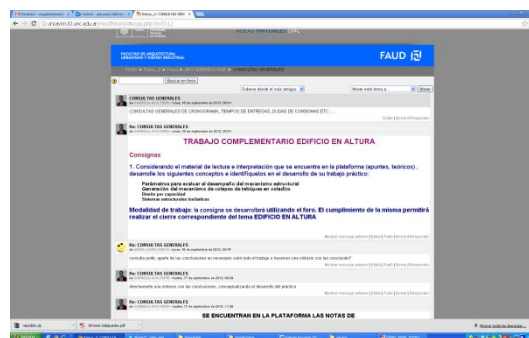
FACULTAD DE ARQUITECTURA, URBANISMO Y DISEÑO INDUSTRIAL

FAUD

AULAS VIRTUALES UNC

Buscar en foros

CONSULTAS GENERALES

CONDUCTAS GENERALES DE CRONOGRAMA, TIEMPOS DE ENTREGAS, DUDAS DE CONSIGNAS ETC...

Re: CONSULTAS GENERALES

TRABAJO COMPLEMENTARIO EDIFICIO EN ALTURA

Consignas

1. Considerando el material de lectura e interpretación que se encuentra en la plataforma (apuntes, teóricos) , desarrolle los siguientes conceptos e identifíquelos en el desarrollo de su trabajo práctico:

Parámetros para evaluar el desempeño del mecanismo estructural
Generación del mecanismo de colapso de tabiques en voladizo
Diseño por capacidad
Sistemas estructurales aislantes

Modalidad de trabajo: la consigna se desarrollara utilizando el foro. El cumplimiento de la misma permitirá realizar el cierre correspondiente del tema EDIFICIO EN ALTURA

Re: CONSULTAS GENERALES

Re: CONSULTAS GENERALES

Re: CONSULTAS GENERALES

SE ENCUENTRAN EN LA PLATAFORMA LAS NOTAS DE